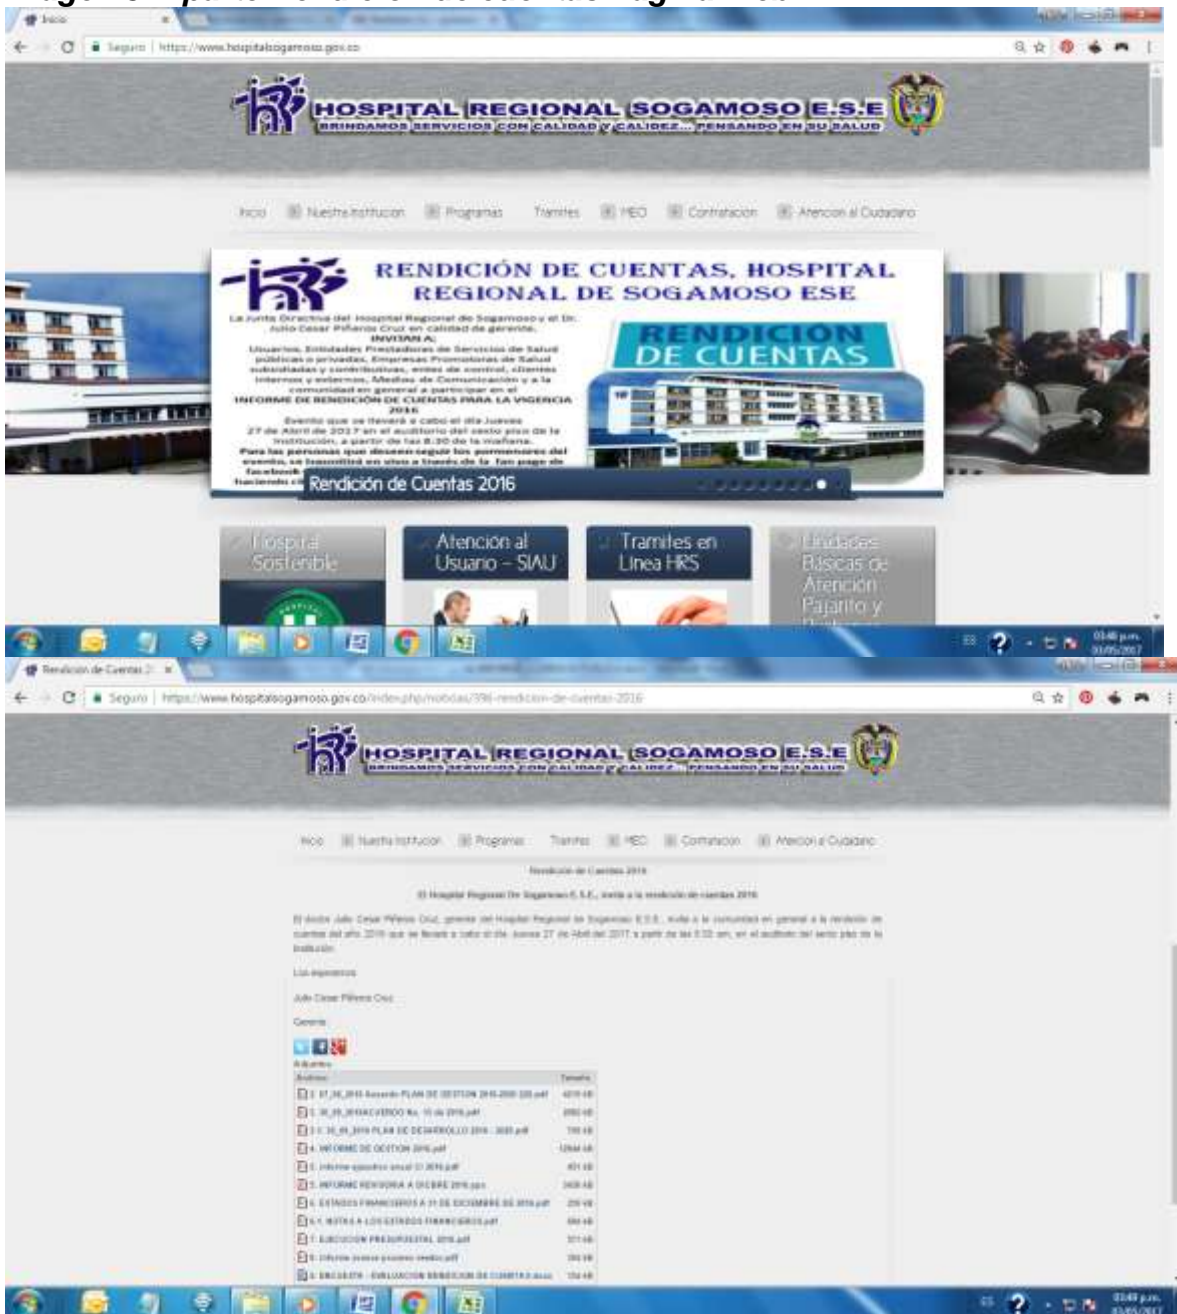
Inicio

Seguro | https://www.hospitalsogamoso.gov.co

HOSPITAL REGIONAL SOGAMOSO E.S.E
BRINDAMOS SERVICIOS CON CALIDAD Y CALIDEZ... PENSANDO EN SU SALUD

Inicio | Nuestra Institucion | Programas | Tramites | MEO | Contratacion | Atencion al Ciudadano

RENDICIÓN DE CUENTAS, HOSPITAL REGIONAL DE SOGAMOSO ESE

La Junta Directiva del Hospital Regional de Sogamoso y el Dr. Julio Cesar Piñeros Cruz en calidad de gerente. INVITAN A: Usuarios, Entidades Prestadoras de Servicios de Salud públicas o privadas, Empresas Promotoras de Salud subsidiadas y contributivas, entes de control, clientes internos y externos, Medios de Comunicación y a la comunidad en general a participar en el INFORME DE RENDICIÓN DE CUENTAS PARA LA VIGENCIA 2016

Evento que se llevará a cabo el día Jueves 27 de Abril de 2017 en el auditorio del sexto piso de la Institución, a partir de las 8:30 de la mañana. Para las personas que deseen seguir los pormenores del evento, se transmitirá en vivo a través de la fan page de facebook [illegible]

RENDICION DE CUENTAS

Rendición de Cuentas 2016

Hospital Sostenible | Atención al Usuario - SIAU | Tramites en Linea HRS | Unidades Básicas de Atención Pajarito y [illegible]

03:48 p.m. 03/05/2017

Rendicion de Cuentas 2...

Seguro | https://www.hospitalsogamoso.gov.co/index.php/noticias/398-rendicion-de-cuentas-2016

HOSPITAL REGIONAL SOGAMOSO E.S.E
BRINDAMOS SERVICIOS CON CALIDAD Y CALIDEZ... PENSANDO EN SU SALUD

Inicio | Nuestra Institucion | Programas | Tramites | MEO | Contratacion | Atencion al Ciudadano

Rendición de Cuentas 2016

El Hospital Regional De Sogamoso E.S.E., invita a la rendición de cuentas 2016

El doctor Julio Cesar Piñeros Cruz, gerente del Hospital Regional de Sogamoso E.S.E., invita a la comunidad en general a la rendición de cuentas del año 2016 que se llevará a cabo el día jueves 27 de Abril del 2017 a partir de las 8:30 am, en el auditorio del sexto piso de la Institución.

Los esperamos

Julio Cesar Piñeros Cruz

Gerente

Adjuntos

| Archivo | Tamaño |
|---|---|
| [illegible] PLAN DE GESTION 2016-2020 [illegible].pdf | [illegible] kB |
| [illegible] ACUERDO No. 10 de 2016.pdf | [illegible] kB |
| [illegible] PLAN DE DESARROLLO 2016 - 2020.pdf | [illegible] kB |
| 4. INFORME DE GESTION 2016.pdf | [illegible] kB |
| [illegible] informe ejecutivo anual CI 2016.pdf | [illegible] kB |
| 5. INFORME REVISORIA A DICIEMBRE 2016.pdf | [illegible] kB |
| 6. ESTADOS FINANCIEROS A 31 DE DICIEMBRE DE 2016.pdf | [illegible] kB |
| 6.1. NOTAS A LOS ESTADOS FINANCIEROS.pdf | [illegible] kB |
| 7. EJECUCION PRESUPUESTAL 2016.pdf | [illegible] kB |
| 8. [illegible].pdf | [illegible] kB |
| 9. ENCUESTA - EVALUACION RENDICION DE CUENTAS.docx | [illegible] kB |

03:48 p.m. 03/05/2017